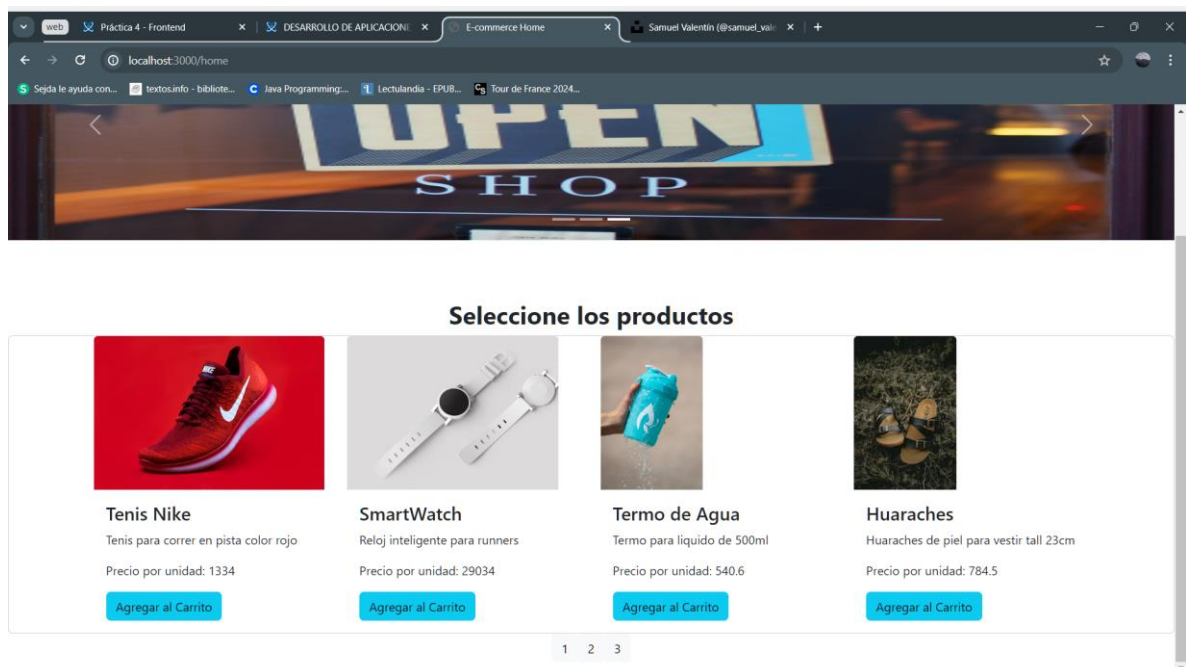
web Práctica 4 - Frontend × DESARROLLO DE APLICACIONE × E-commerce Home × Samuel Valentín (@samuel_vale × +

localhost:3000/home

Sejda le ayuda con... textos.info - bibliote... Java Programming:... Lectulandia - EPUB... Tour de France 2024...

OPEN
SHOP

Seleccione los productos

Tenis Nike
Tenis para correr en pista color rojo
Precio por unidad: 1334
Agregar al Carrito

SmartWatch
Reloj inteligente para runners
Precio por unidad: 29034
Agregar al Carrito

Termo de Agua
Termo para liquido de 500ml
Precio por unidad: 540.6
Agregar al Carrito

Huaraches
Huaraches de piel para vestir tall 23cm
Precio por unidad: 784.5
Agregar al Carrito

1 2 3